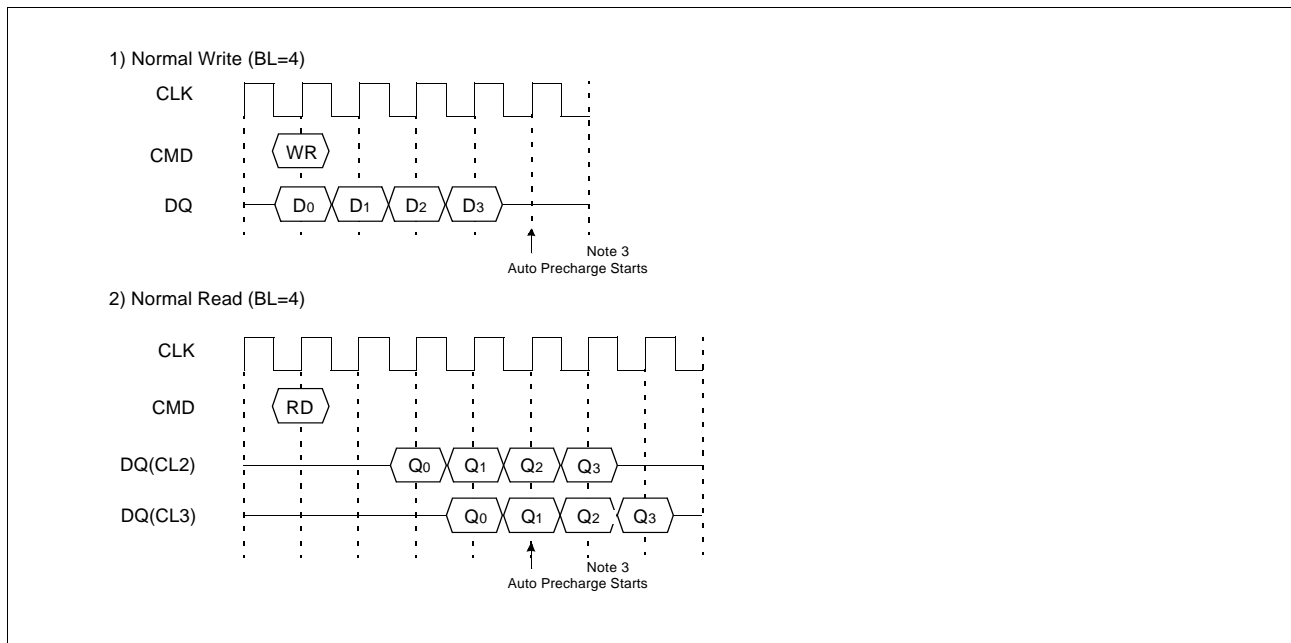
1) Normal Write (BL=4)

CLK

CMD

WR

DQ

$D_0$ $D_1$ $D_2$ $D_3$

Note 3
Auto Precharge Starts

2) Normal Read (BL=4)

CLK

CMD

RD

DQ(CL2)

$Q_0$ $Q_1$ $Q_2$ $Q_3$

DQ(CL3)

$Q_0$ $Q_1$ $Q_2$ $Q_3$

Note 3
Auto Precharge Starts